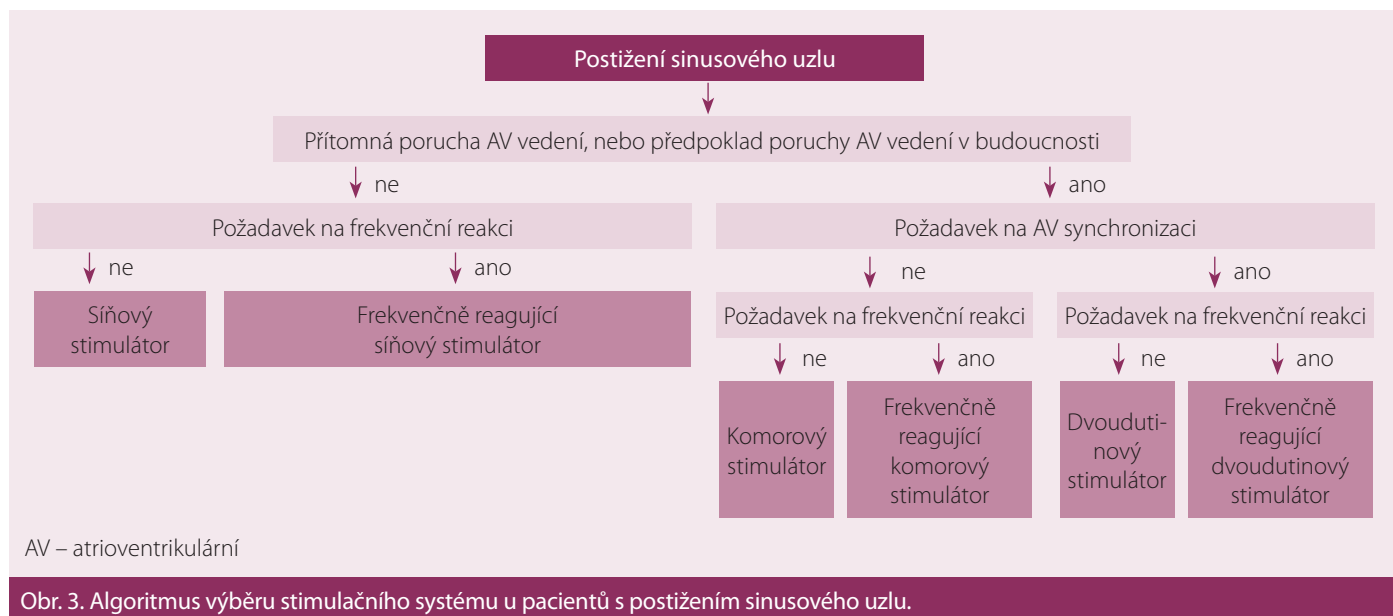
Postižení sinusového uzlu

Přítomná porucha AV vedení, nebo předpoklad poruchy AV vedení v budoucnosti

ne

ano

Požadavek na frekvenční reakci

Požadavek na AV synchronizaci

ne

ano

ne

ano

Síňový stimulátor

Frekvenčně reagující síňový stimulátor

Požadavek na frekvenční reakci

Požadavek na frekvenční reakci

ne

ano

ne

ano

Komorový stimulátor

Frekvenčně reagující komorový stimulátor

Dvoudutinový stimulátor

Frekvenčně reagující dvoudutinový stimulátor

AV – atrioventrikulární

Obr. 3. Algoritmus výběru stimulačního systému u pacientů s postižením sinusového uzlu.